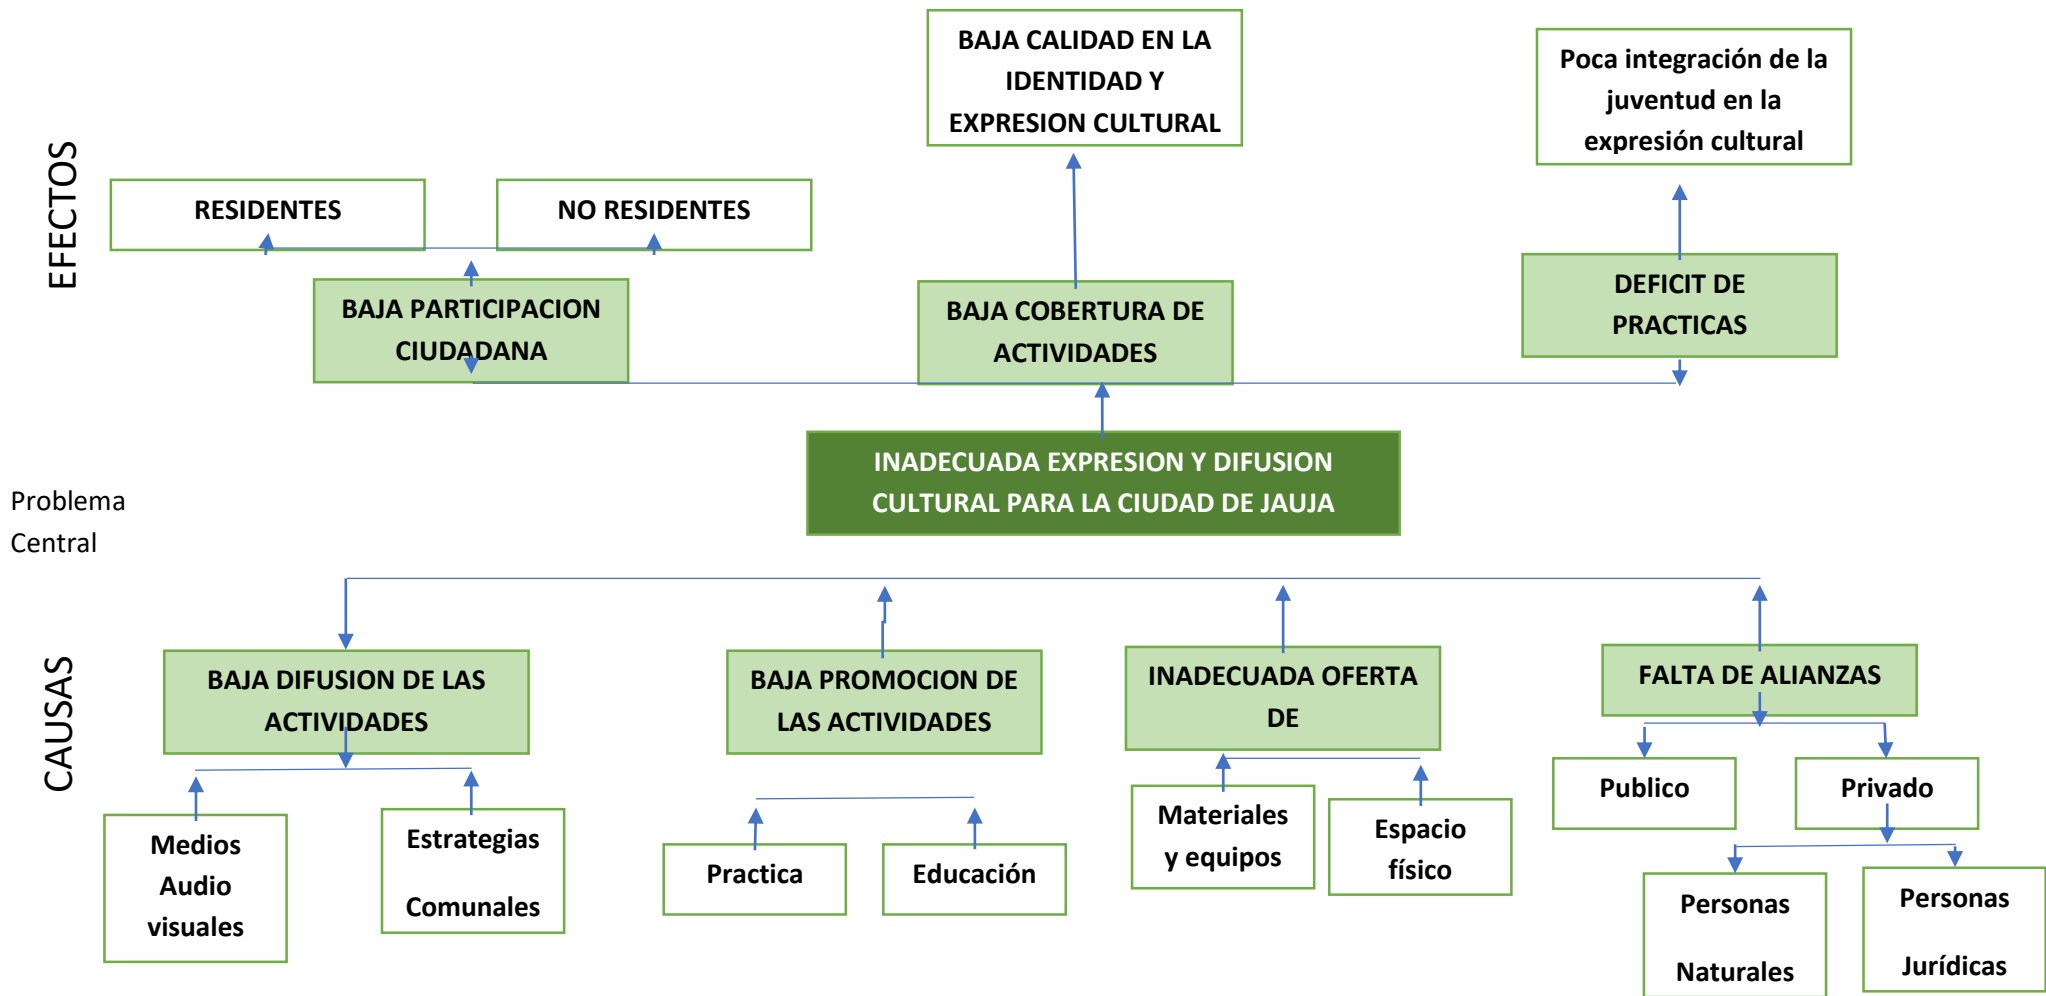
EFECTOS

BAJA CALIDAD EN LA IDENTIDAD Y EXPRESION CULTURAL

Poca integración de la juventud en la expresión cultural

RESIDENTES

NO RESIDENTES

BAJA PARTICIPACION CIUDADANA

BAJA COBERTURA DE ACTIVIDADES

DEFICIT DE PRACTICAS

Problema Central

INADECUADA EXPRESION Y DIFUSION CULTURAL PARA LA CIUDAD DE JAUJA

CAUSAS

BAJA DIFUSION DE LAS ACTIVIDADES

BAJA PROMOCION DE LAS ACTIVIDADES

INADECUADA OFERTA DE

FALTA DE ALIANZAS

Medios Audio visuales

Estrategias Comunales

Practica

Educación

Materiales y equipos

Espacio físico

Publico

Privado

Personas Naturales

Personas Jurídicas